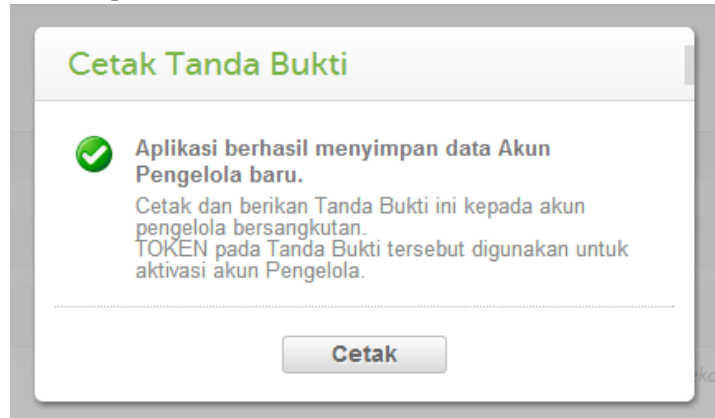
Cetak Tanda Bukti

Aplikasi berhasil menyimpan data Akun Pengelola baru.

Cetak dan berikan Tanda Bukti ini kepada akun pengelola bersangkutan.
TOKEN pada Tanda Bukti tersebut digunakan untuk aktivasi akun Pengelola.

Cetak